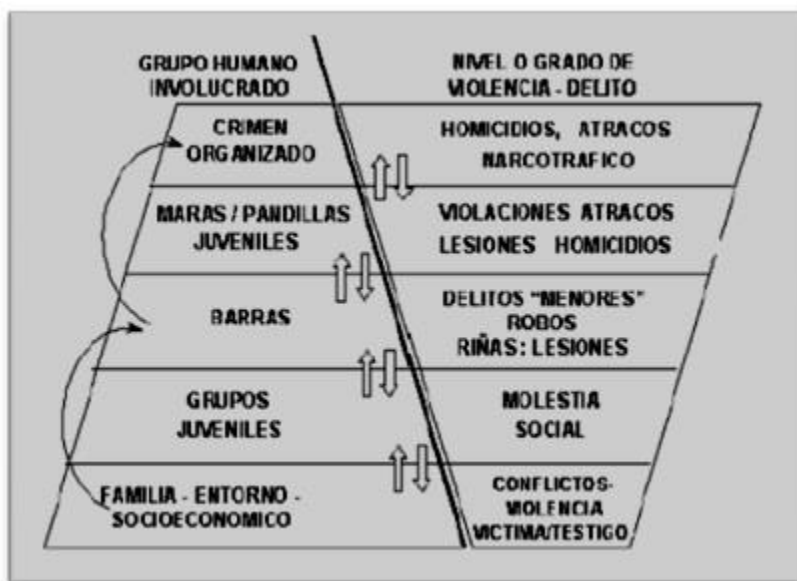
| GRUPO HUMANO INVOLUCRADO | NIVEL O GRADO DE VIOLENCIA - DELITO |
|---|---|
| CRIMEN ORGANIZADO | HOMICIDIOS, ATRACOS NARCOTRAFICO |
| MARAS / PANDILLAS JUVENILES | VIOLACIONES ATRACOS LESIONES HOMICIDIOS |
| BARRAS | DELITOS "MENORES" ROBOS RIÑAS: LESIONES |
| GRUPOS JUVENILES | MOLESTIA SOCIAL |
| FAMILIA - ENTORNO - SOCIOECONOMICO | CONFLICTOS- VIOLENCIA VICTIMA/TESTIGO |